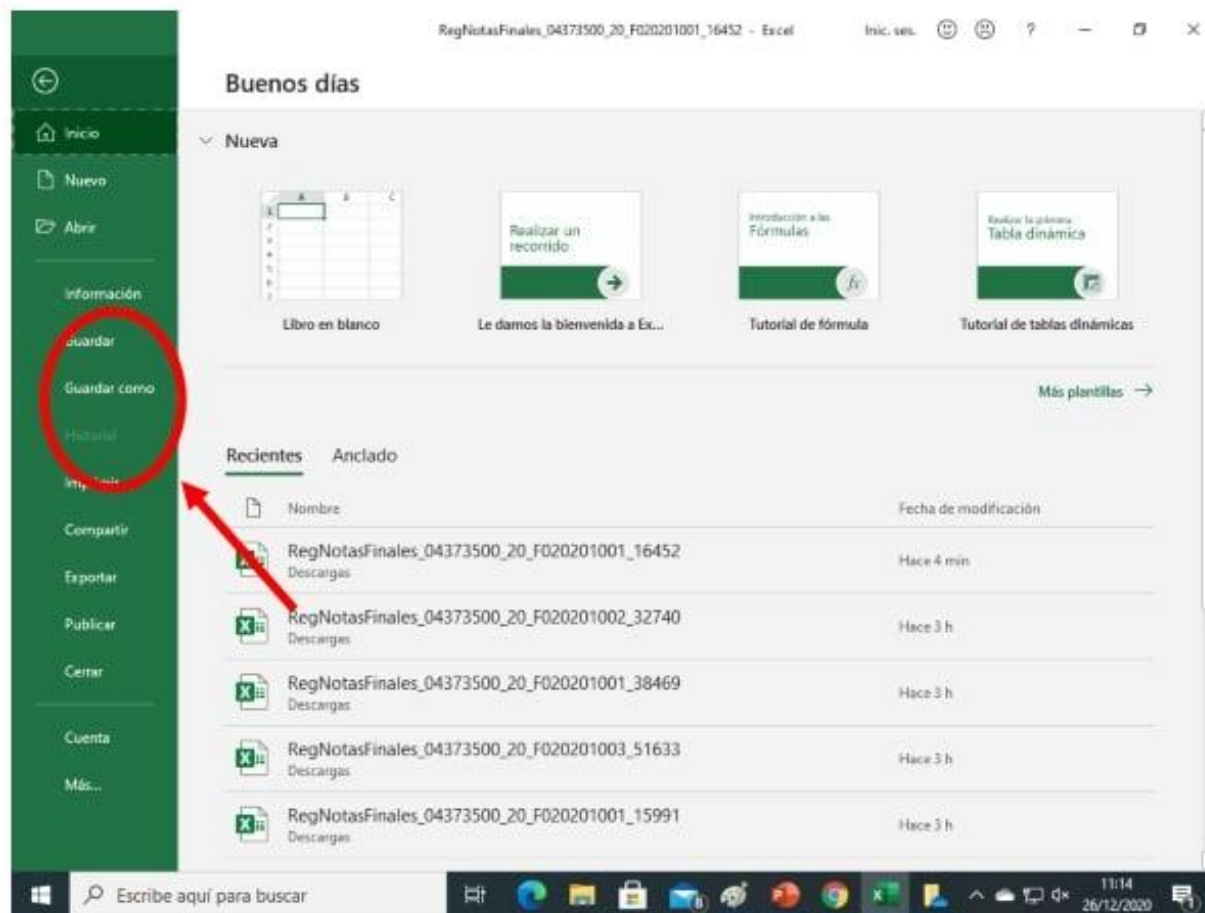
RegNotasFinales_04373500_20_F020201001_16452 - Excel

Inic. ses. ? — ×

Inicio

Nuevo

Abrir

Información

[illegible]uardar

Guardar como

Historial

Im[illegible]

Compartir

Exportar

Publicar

Cerrar

Cuenta

Más...

Buenos días

Nueva

Libro en blanco

Realizar un recorrido

Le damos la bienvenida a Ex...

Introducción a las Fórmulas

Tutorial de fórmula

Realizar la primera Tabla dinámica

Tutorial de tablas dinámicas

Más plantillas →

Recientes Anclado

Nombre

Fecha de modificación

RegNotasFinales_04373500_20_F020201001_16452
Descargas
Hace 4 min

RegNotasFinales_04373500_20_F020201002_32740
Descargas
Hace 3 h

RegNotasFinales_04373500_20_F020201001_38469
Descargas
Hace 3 h

RegNotasFinales_04373500_20_F020201003_51633
Descargas
Hace 3 h

RegNotasFinales_04373500_20_F020201001_15991
Descargas
Hace 3 h

Escribe aquí para buscar

11:14
26/12/2020